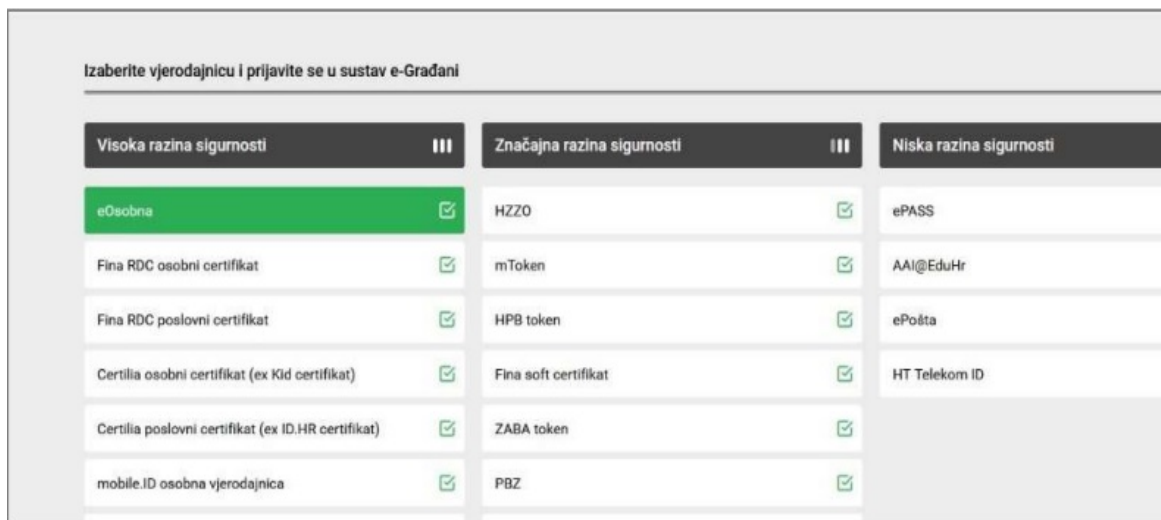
Izaberite vjerodajnicu i prijavite se u sustav e-Građani

Visoka razina sigurnosti

eOsobna

Fina RDC osobni certifikat

Fina RDC poslovni certifikat

Certilia osobni certifikat (ex Kid certifikat)

Certilia poslovni certifikat (ex ID.HR certifikat)

mobile.ID osobna vjerodajnica

Značajna razina sigurnosti

HZZO

mToken

HPB token

Fina soft certifikat

ZABA token

PBZ

Niska razina sigurnosti

ePASS

AAI@EduHr

ePošta

HT Telekom ID